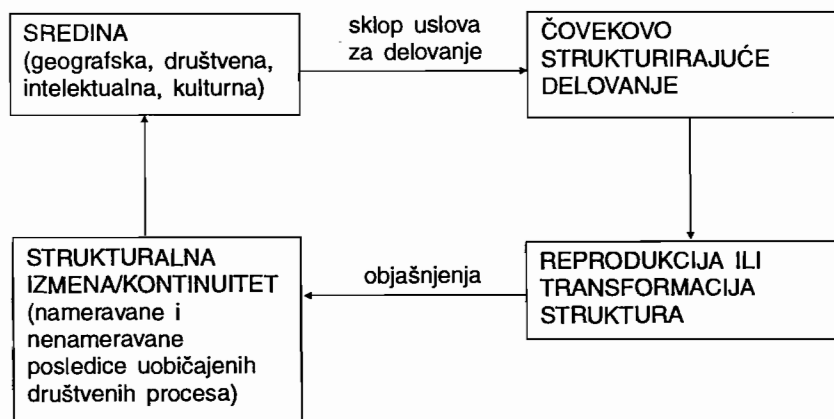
SREDINA (geografska, društvena, intelektualna, kulturna)

sklop uslova za delovanje

ČOVEKOVO STRUKTURIRAJUĆE DELOVANJE

REPRODUKCIJA ILI TRANSFORMACIJA STRUKTURA

objašnjenja

STRUKTURALNA IZMENA/KONTINUITET (nameravane i nenameravane posledice uobičajenih društvenih procesa)